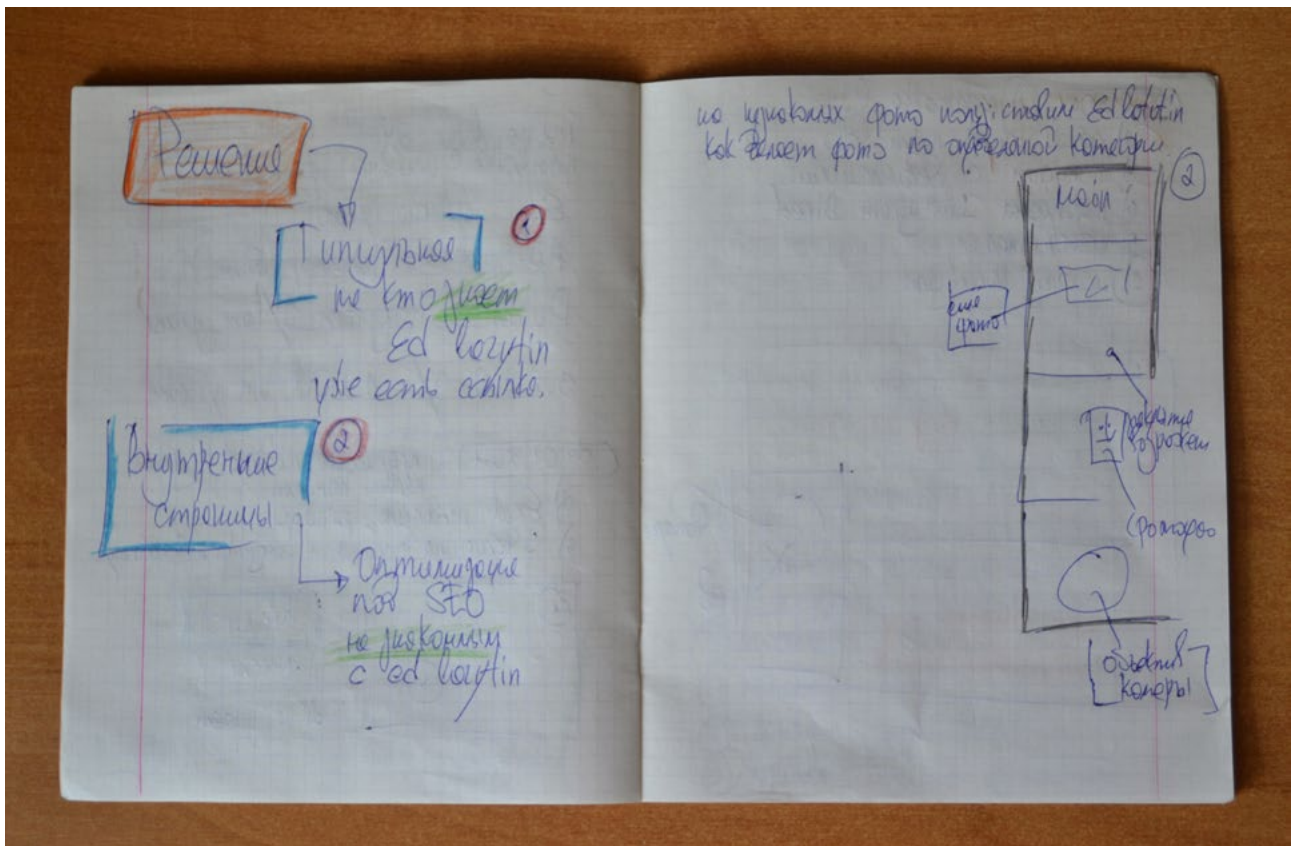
Решение

Главная не выдает Ed kozutin уже есть ссылка.
①

Внутренние страницы
②

Оптимизация под SEO не пересекаемся с ed kozutin

на нужных фото ставим Ed kotutin как делает фото по определенной категории
②

main

еще фото

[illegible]

похожие разделы

фотограф

объявления камеры